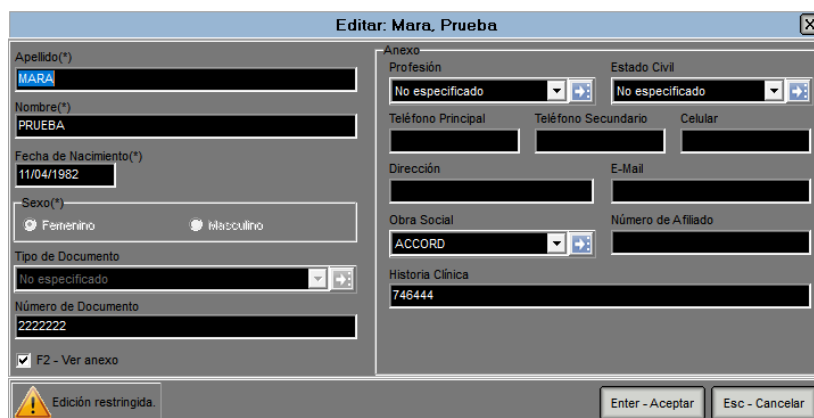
Editar: Mara, Prueba

Apellido(*)
MARA
Nombre(*)
PRUEBA
Fecha de Nacimiento(*)
11/04/1982
Sexo(*)
Femenino
Masculino
Tipo de Documento
No especificado
Número de Documento
2222222
F2 - Ver anexo

Anexo
Profesión
No especificado
Estado Civil
No especificado
Teléfono Principal
Teléfono Secundario
Celular
Dirección
E-Mail
Obra Social
ACCORD
Número de Afiliado
Historia Clínica
746444

Edición restringida.
Enter - Aceptar
Esc - Cancelar